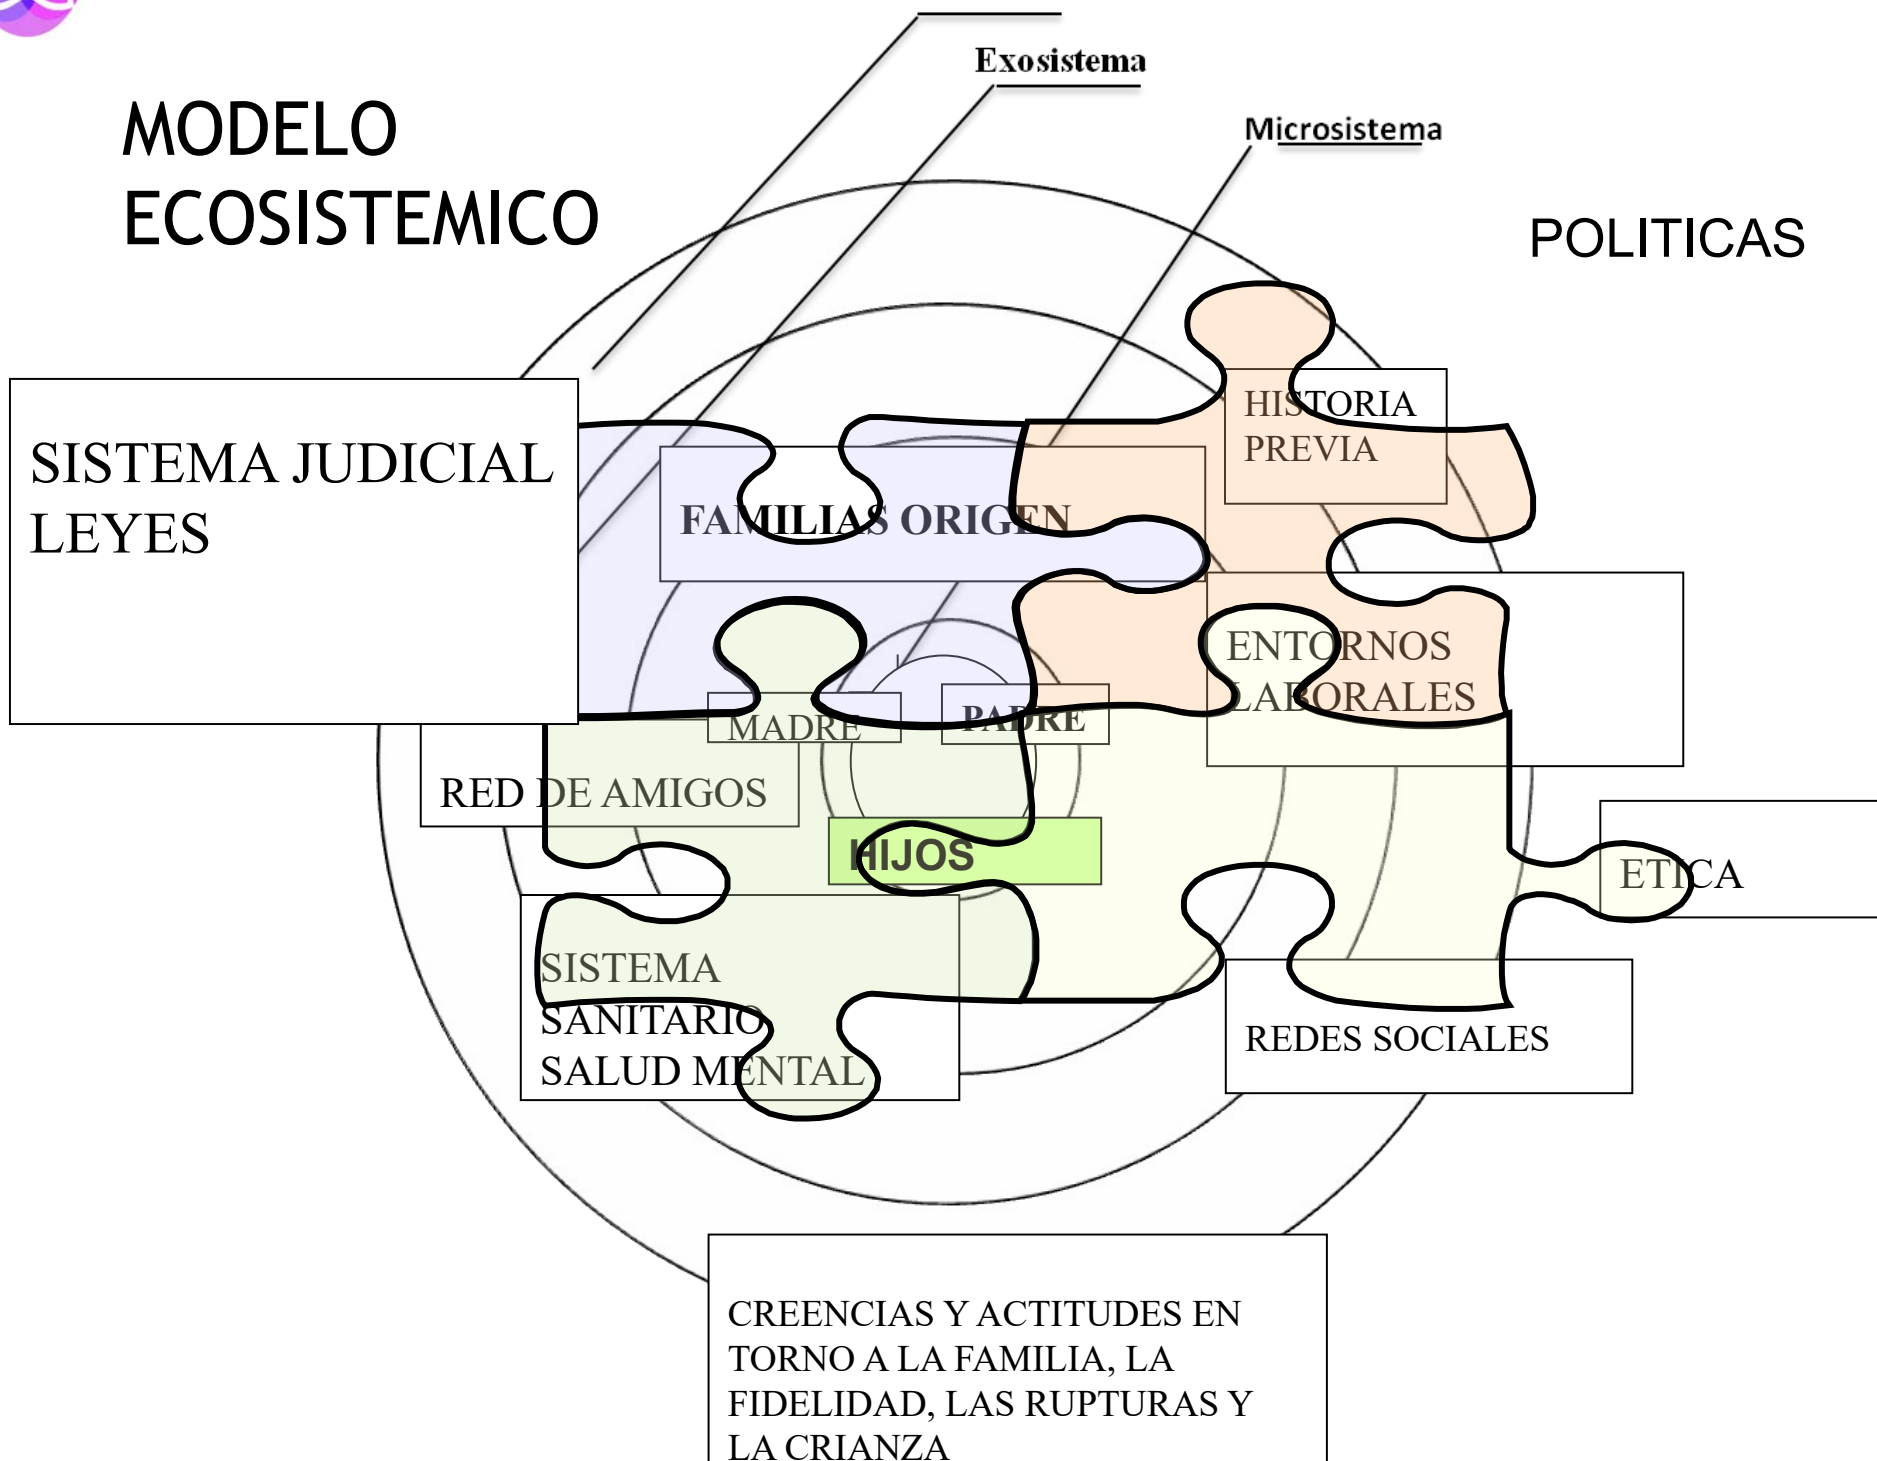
MODELO ECOSISTEMICO

Exosistema

Microsistema

POLITICAS

SISTEMA JUDICIAL LEYES

HISTORIA PREVIA

FAMILIAS ORIGEN

ENTORNOS LABORALES

MADRE

PADRE

RED DE AMIGOS

HIJOS

ETICA

SISTEMA SANITARIO SALUD MENTAL

REDES SOCIALES

CREENCIAS Y ACTITUDES EN TORNO A LA FAMILIA, LA FIDELIDAD, LAS RUPTURAS Y LA CRIANZA